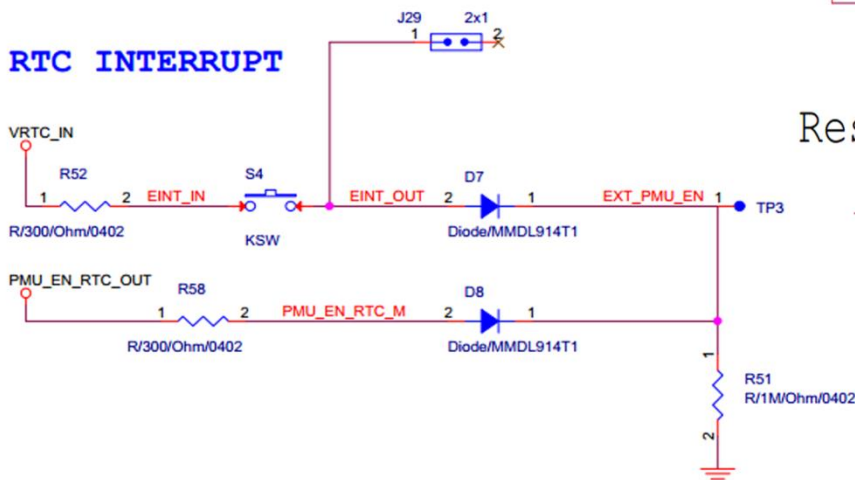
RTC INTERRUPT

J29 2x1
1 2

Res

VRTC_IN
R52
1 2 EINT_IN
R/300/Ohm/0402
S4
KSW
EINT_OUT 2
D7
1
EXT_PMU_EN 1
TP3
Diode/MMDL914T1

PMU_EN_RTC_OUT
R58
1 2 PMU_EN_RTC_M 2
D8
1
R/300/Ohm/0402
Diode/MMDL914T1

1
R51
R/1M/Ohm/0402
2